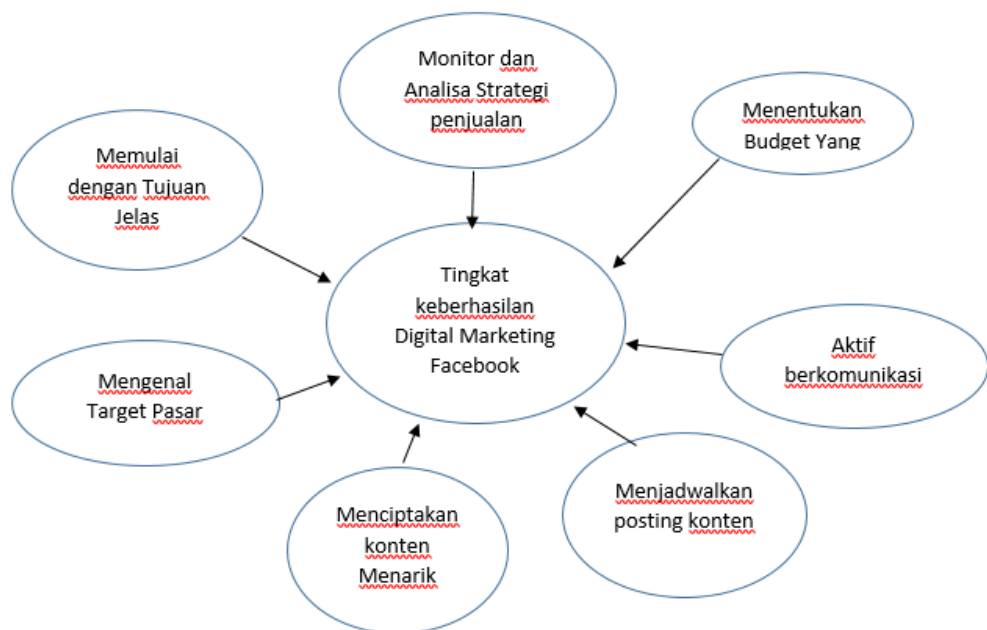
Monitor dan Analisa Strategi penjualan

Menentukan Budget Yang

Memulai dengan Tujuan Jelas

Tingkat keberhasilan Digital Marketing Facebook

Aktif berkomunikasi

Mengenal Target Pasar

Menjadwalkan posting konten

Menciptakan konten Menarik